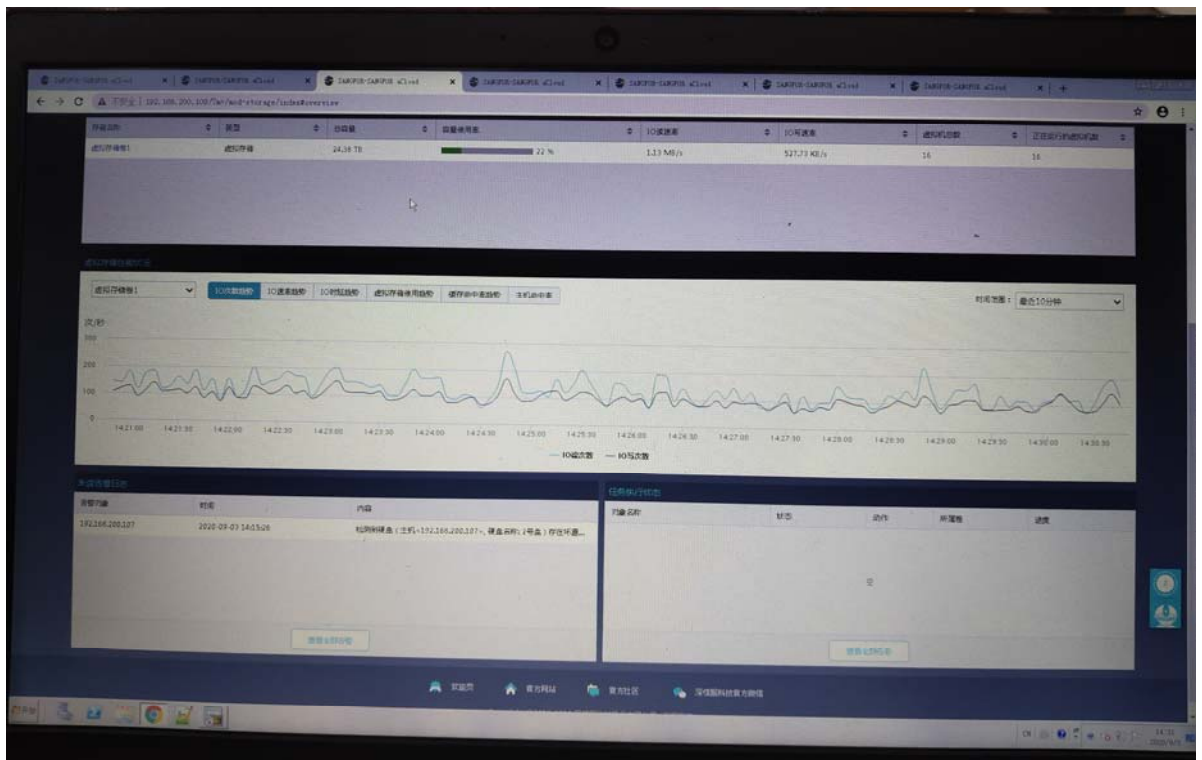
SANGFOR-SANGFOR aCloud × | SANGFOR-SANGFOR aCloud × | SANGFOR-SANGFOR aCloud × | SANGFOR-SANGFOR aCloud × | SANGFOR-SANGFOR aCloud × | SANGFOR-SANGFOR aCloud × | SANGFOR-SANGFOR aCloud × | +

← → C ▲ 不安全 | 192.168.200.100/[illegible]/storage/index#overview

| 存储名称 | 类型 | 总容量 | 容量使用率 | IO读速率 | IO写速率 | 虚拟机总数 | 正在运行的虚拟机数 |
|---|---|---|---|---|---|---|---|
| 虚拟存储卷1 | 虚拟存储 | 24.36 TB | 22 % | 1.13 MB/s | 527.73 KB/s | 16 | 16 |

虚拟存储性能状况

虚拟存储卷1 | IO次数趋势 | IO速率趋势 | IO时延趋势 | 虚拟存储使用趋势 | 缓存命中率趋势 | 主机命中率

时间范围： 最近10分钟

次/秒
300
200
100
0
14:21:00 14:21:30 14:22:00 14:22:30 14:23:00 14:23:30 14:24:00 14:24:30 14:25:00 14:25:30 14:26:00 14:26:30 14:27:00 14:27:30 14:28:00 14:28:30 14:29:00 14:29:30 14:30:00 14:30:30

— IO读次数 — IO写次数

关键告警日志

| 告警对象 | 时间 | 内容 |
|---|---|---|
| 192.168.200.107 | 2020-09-03 14:03:26 | 检测到硬盘（主机<192.168.200.107>，硬盘名称：1号盘）存在坏道... |

查看全部告警

任务执行状态

| 对象名称 | 状态 | 动作 | 所属者 | 进度 |
|---|---|---|---|---|

查看全部任务

首届页 官方网站 官方社区 深信服科技官方微信